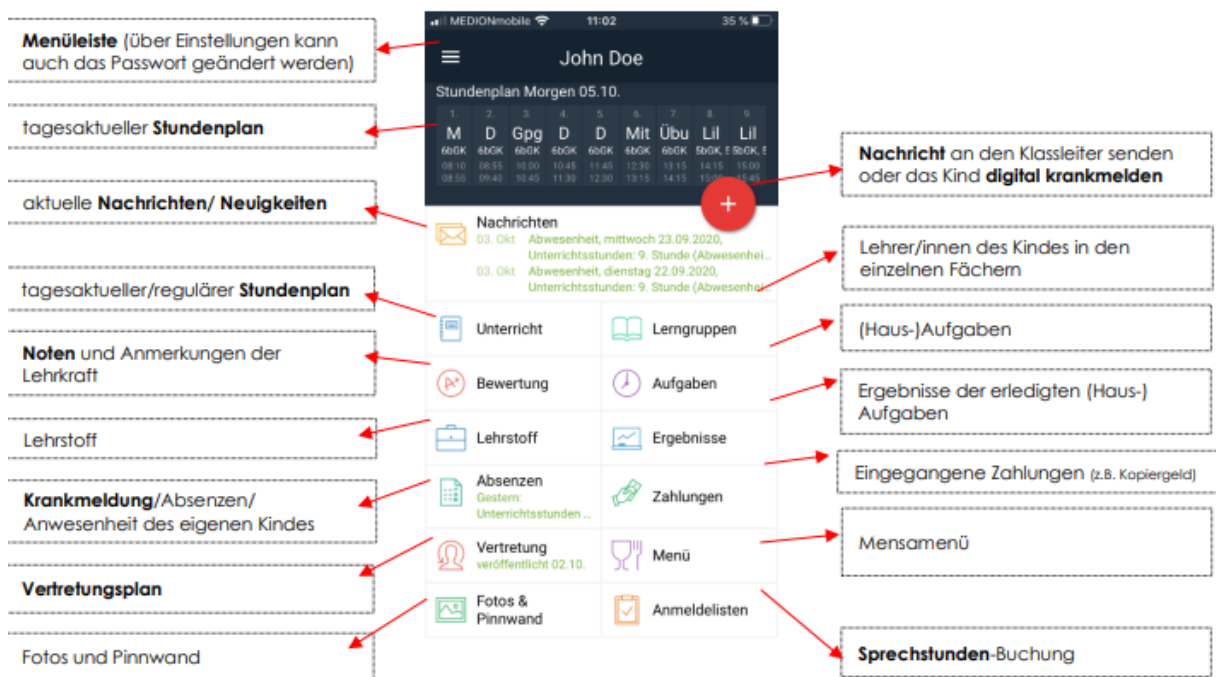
**Menüleiste** (über Einstellungen kann auch das Passwort geändert werden)

tagesaktueller **Stundenplan**

aktuelle **Nachrichten/ Neuigkeiten**

tagesaktueller/regulärer **Stundenplan**

**Noten** und Anmerkungen der Lehrkraft

Lehrstoff

**Krankmeldung**/Absenzen/ Anwesenheit des eigenen Kindes

**Vertretungsplan**

Fotos und Pinnwand

MEDIONmobile 11:02 35 %

John Doe

Stundenplan Morgen 05.10.

| 1. | 2. | 3. | 4. | 5. | 6. | 7. | 8. | 9. |
|---|---|---|---|---|---|---|---|---|
| M | D | Gpg | D | D | Mit | Übu | Lil | Lil |
| 6bGK | 6bGK | 6bGK | 6bGK | 6bGK | 6bGK | 6bGK | 5bGK, 5 | 5bGK, 5 |
| 08:10 | 08:55 | 10:00 | 10:45 | 11:45 | 12:30 | 13:15 | 14:15 | 15:00 |
| 08:55 | 09:40 | 10:45 | 11:30 | 12:30 | 13:15 | 14:15 | 15:00 | 15:45 |

+

Nachrichten
03. Okt Abwesenheit, mittwoch 23.09.2020, Unterrichtsstunden: 9. Stunde (Abwesenhei...
03. Okt Abwesenheit, dienstag 22.09.2020, Unterrichtsstunden: 9. Stunde (Abwesenhei...

Unterricht
Lerngruppen
Bewertung
Aufgaben
Lehrstoff
Ergebnisse
Absenzen
Gestern: Unterrichtsstunden ...
Zahlungen
Vertretung
veröffentlicht 02.10.
Menü
Fotos & Pinnwand
Anmeldelisten

**Nachricht** an den Klassleiter senden oder das Kind **digital krankmelden**

Lehrer/innen des Kindes in den einzelnen Fächern

(Haus-)Aufgaben

Ergebnisse der erledigten (Haus-) Aufgaben

Eingegangene Zahlungen (z.B. Kopiergeld)

Mensamenü

**Sprechstunden**-Buchung